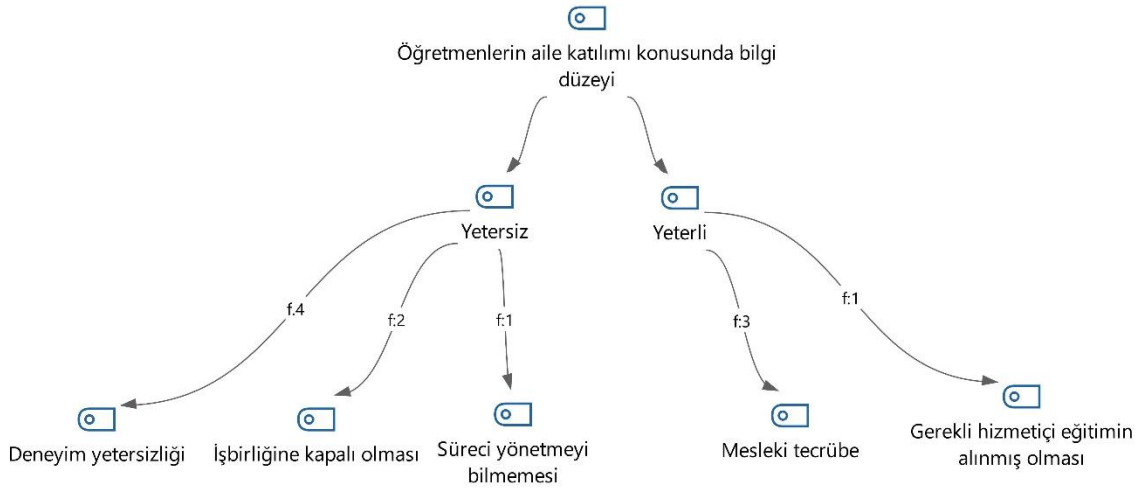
Öğretmenlerin aile katılımı konusunda bilgi düzeyi

Yetersiz

Yeterli

f.4

f:2

f:1

f:3

f:1

Deneyim yetersizliği

İşbirliğine kapalı olması

Süreci yönetmeyi bilmemesi

Mesleki tecrübe

Gerekli hizmetiçi eğitimin alınmış olması